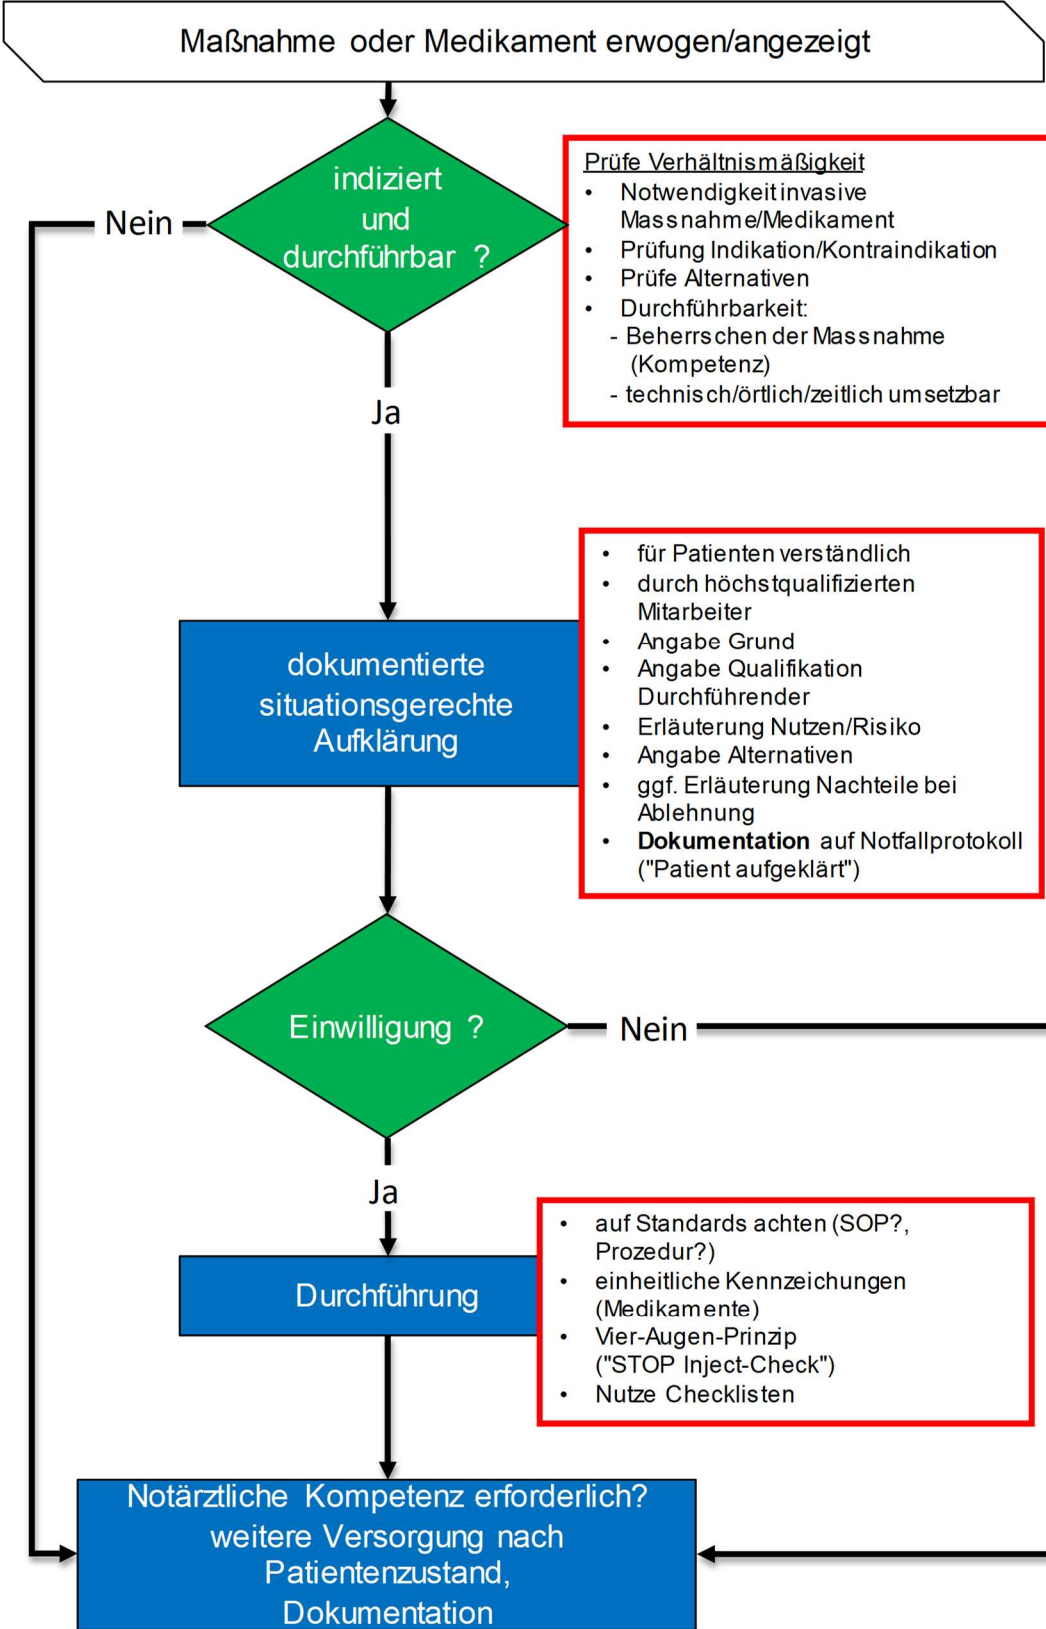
Maßnahme oder Medikament erwogen/angezeigt

indiziert und durchführbar ?

Nein

Prüfe Verhältnismäßigkeit
- Notwendigkeit invasive Massnahme/Medikament
- Prüfung Indikation/Kontraindikation
- Prüfe Alternativen
- Durchführbarkeit:
- Beherrschen der Massnahme (Kompetenz)
- technisch/örtlich/zeitlich umsetzbar

Ja

dokumentierte situationsgerechte Aufklärung

- für Patienten verständlich
- durch höchstqualifizierten Mitarbeiter
- Angabe Grund
- Angabe Qualifikation Durchführender
- Erläuterung Nutzen/Risiko
- Angabe Alternativen
- ggf. Erläuterung Nachteile bei Ablehnung
- **Dokumentation** auf Notfallprotokoll ("Patient aufgeklärt")

Einwilligung ?

Nein

Ja

Durchführung

- auf Standards achten (SOP?, Prozedur?)
- einheitliche Kennzeichungen (Medikamente)
- Vier-Augen-Prinzip ("STOP Inject-Check")
- Nutze Checklisten

Notärztliche Kompetenz erforderlich? weitere Versorgung nach Patientenzustand, Dokumentation